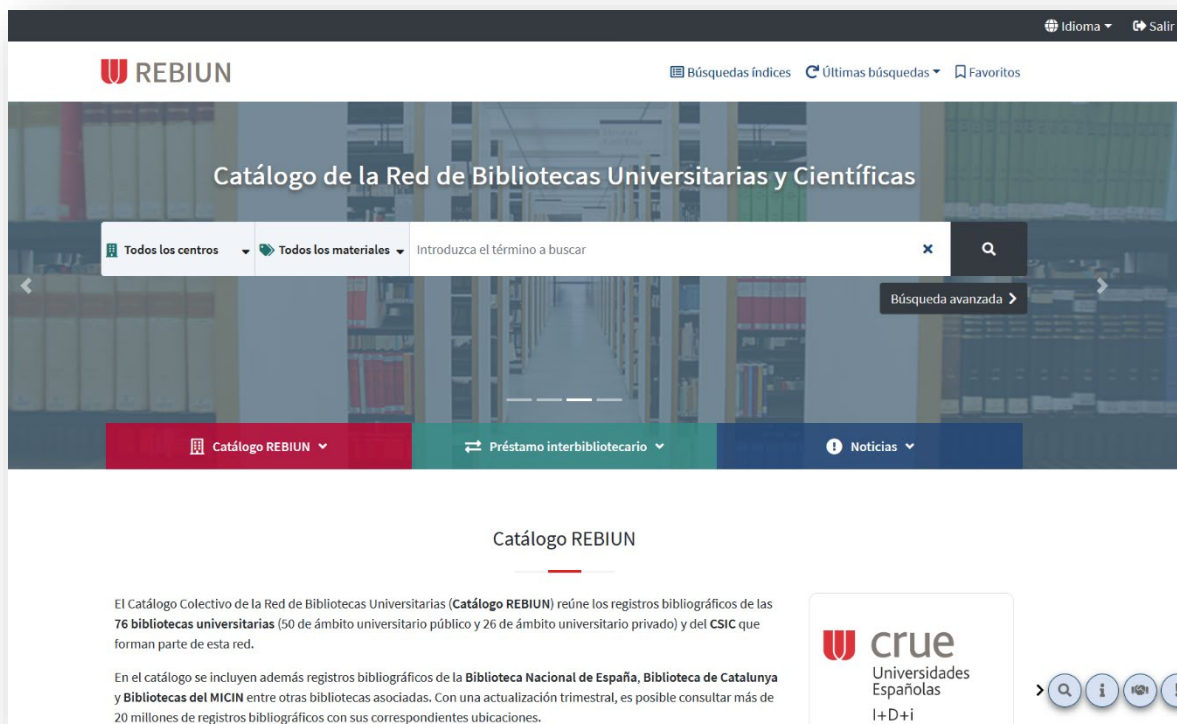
Idioma ▾ Salir

REBIUN

Búsquedas índices Últimas búsquedas ▾ Favoritos

Catálogo de la Red de Bibliotecas Universitarias y Científicas

Todos los centros ▾ Todos los materiales ▾ Introduzca el término a buscar ×

Búsqueda avanzada >

Catálogo REBIUN ▾ Préstamo interbibliotecario ▾ Noticias ▾

Catálogo REBIUN

El Catálogo Colectivo de la Red de Bibliotecas Universitarias (**Catálogo REBIUN**) reúne los registros bibliográficos de las **76 bibliotecas universitarias** (50 de ámbito universitario público y 26 de ámbito universitario privado) y del **CSIC** que forman parte de esta red.

En el catálogo se incluyen además registros bibliográficos de la **Biblioteca Nacional de España**, **Biblioteca de Catalunya** y **Bibliotecas del MICIN** entre otras bibliotecas asociadas. Con una actualización trimestral, es posible consultar más de 20 millones de registros bibliográficos con sus correspondientes ubicaciones.

crue Universidades Españolas I+D+i